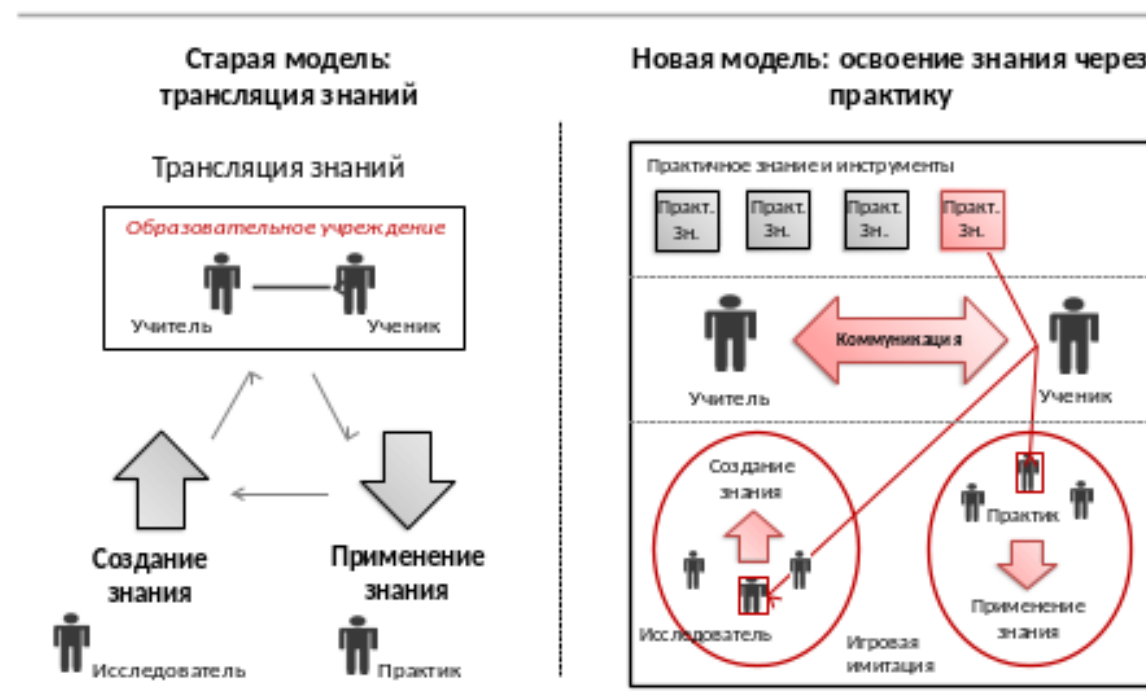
Старая модель: трансляция знаний

Трансляция знаний

Образовательное учреждение

Учитель

Ученик

Создание знания

Применение знания

Исследователь

Практик

Новая модель: освоение знания через практику

Практичное знание и инструменты

Практ. Зн.

Практ. Зн.

Практ. Зн.

Практ. Зн.

Учитель

Коммуникация

Ученик

Создание знания

Исследователь

Игровая имитация

Практик

Применение знания